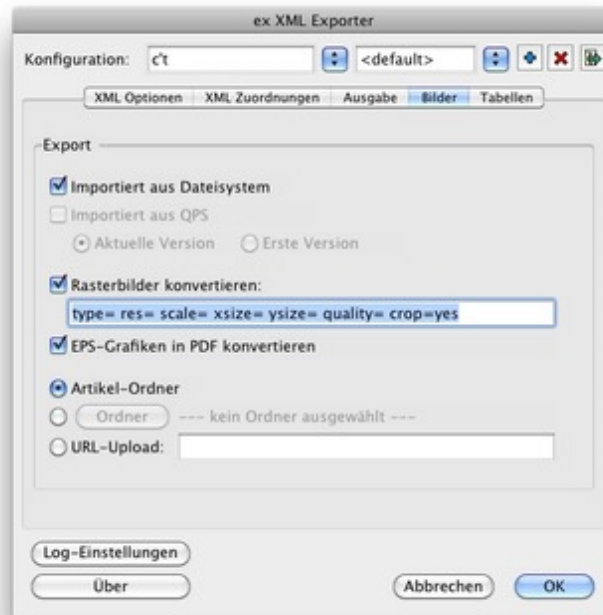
ex XML Exporter

Konfiguration: c't <default>

XML Optionen | XML Zuordnungen | Ausgabe | Bilder | Tabellen

Export

Importiert aus Dateisystem

Importiert aus QPS

Aktuelle Version   Erste Version

Rasterbilder konvertieren:

type= res= scale= xsize= ysize= quality= crop=yes

EPS-Grafiken in PDF konvertieren

Artikel-Ordner

Ordner --- kein Ordner ausgewählt ---

URL-Upload:

Log-Einstellungen

Über

Abbrechen   OK